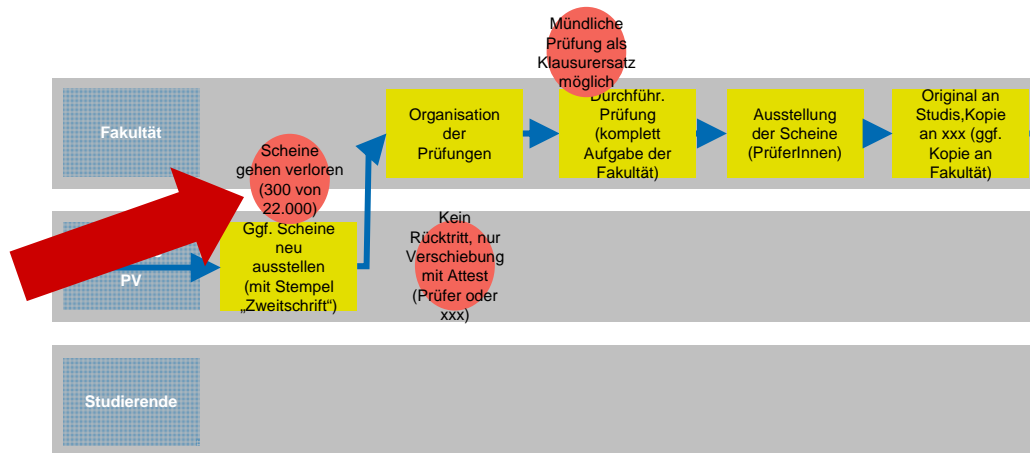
Mündliche Prüfung als Klausurersatz möglich

Fakultät

Organisation der Prüfungen

Durchführ. Prüfung (komplett Aufgabe der Fakultät)

Ausstellung der Scheine (PrüferInnen)

Original an Studis,Kopie an xxx (ggf. Kopie an Fakultät)

Scheine gehen verloren (300 von 22.000)

PV

Ggf. Scheine neu ausstellen (mit Stempel „Zweitschrift“)

Kein Rücktritt, nur Verschiebung mit Attest (Prüfer oder xxx)

Studierende